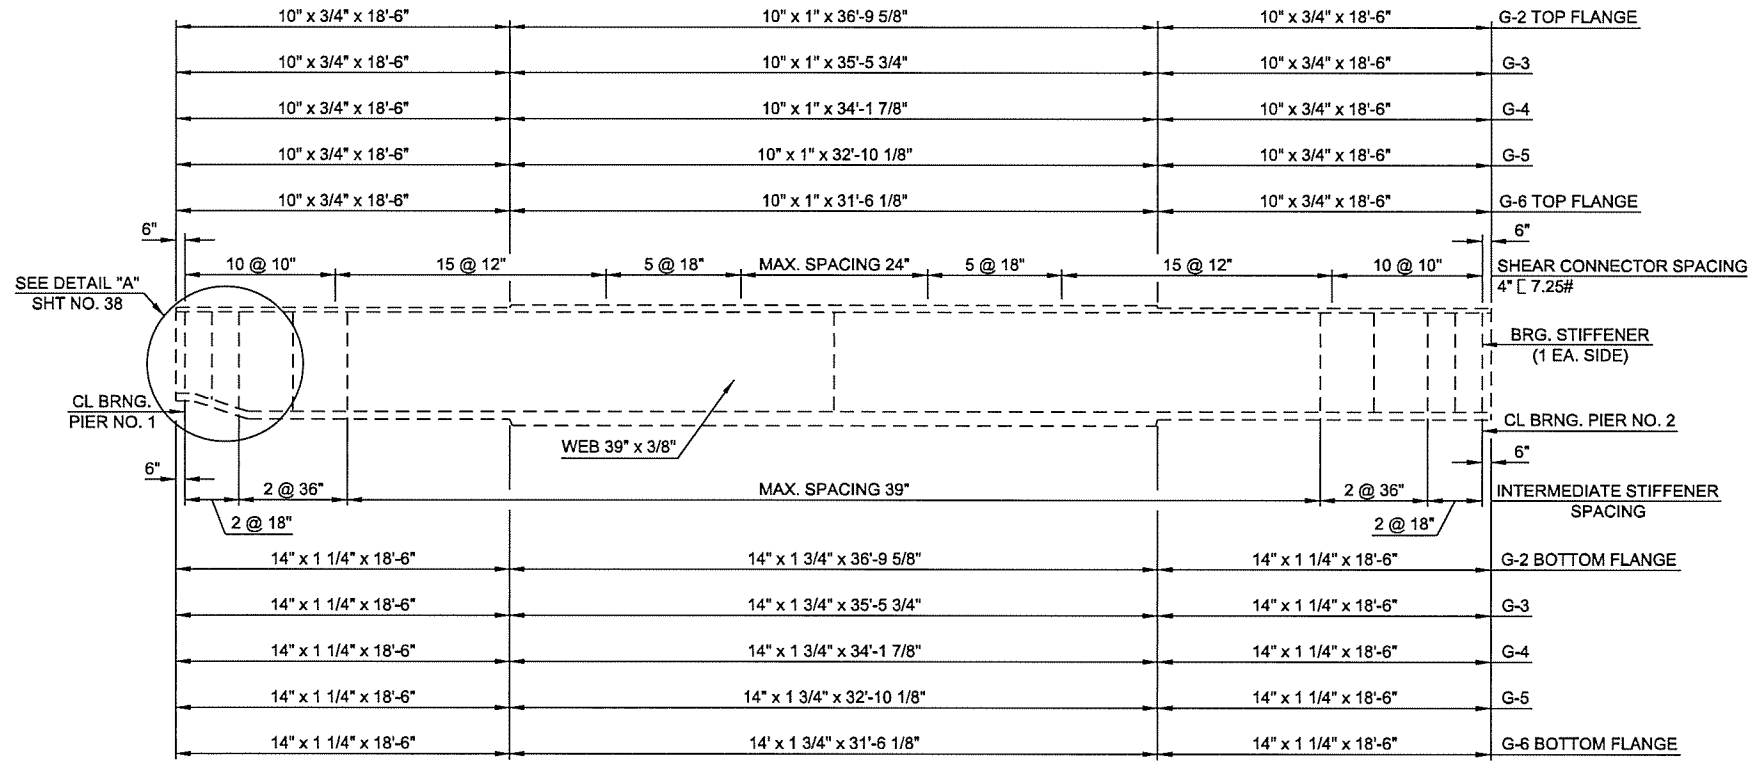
10" x 3/4" x 18'-6" 10" x 1" x 36'-9 5/8" 10" x 3/4" x 18'-6" G-2 TOP FLANGE

10" x 3/4" x 18'-6" 10" x 1" x 35'-5 3/4" 10" x 3/4" x 18'-6" G-3

10" x 3/4" x 18'-6" 10" x 1" x 34'-1 7/8" 10" x 3/4" x 18'-6" G-4

10" x 3/4" x 18'-6" 10" x 1" x 32'-10 1/8" 10" x 3/4" x 18'-6" G-5

10" x 3/4" x 18'-6" 10" x 1" x 31'-6 1/8" 10" x 3/4" x 18'-6" G-6 TOP FLANGE

6" 6"

10 @ 10" 15 @ 12" 5 @ 18" MAX. SPACING 24" 5 @ 18" 15 @ 12" 10 @ 10" SHEAR CONNECTOR SPACING 4" [ 7.25#

SEE DETAIL "A" SHT NO. 38

BRG. STIFFENER (1 EA. SIDE)

CL BRNG. PIER NO. 1

CL BRNG. PIER NO. 2

WEB 39" x 3/8"

6" 6"

2 @ 36" MAX. SPACING 39" 2 @ 36" INTERMEDIATE STIFFENER SPACING

2 @ 18" 2 @ 18"

14" x 1 1/4" x 18'-6" 14" x 1 3/4" x 36'-9 5/8" 14" x 1 1/4" x 18'-6" G-2 BOTTOM FLANGE

14" x 1 1/4" x 18'-6" 14" x 1 3/4" x 35'-5 3/4" 14" x 1 1/4" x 18'-6" G-3

14" x 1 1/4" x 18'-6" 14" x 1 3/4" x 34'-1 7/8" 14" x 1 1/4" x 18'-6" G-4

14" x 1 1/4" x 18'-6" 14" x 1 3/4" x 32'-10 1/8" 14" x 1 1/4" x 18'-6" G-5

14" x 1 1/4" x 18'-6" 14' x 1 3/4" x 31'-6 1/8" 14" x 1 1/4" x 18'-6" G-6 BOTTOM FLANGE